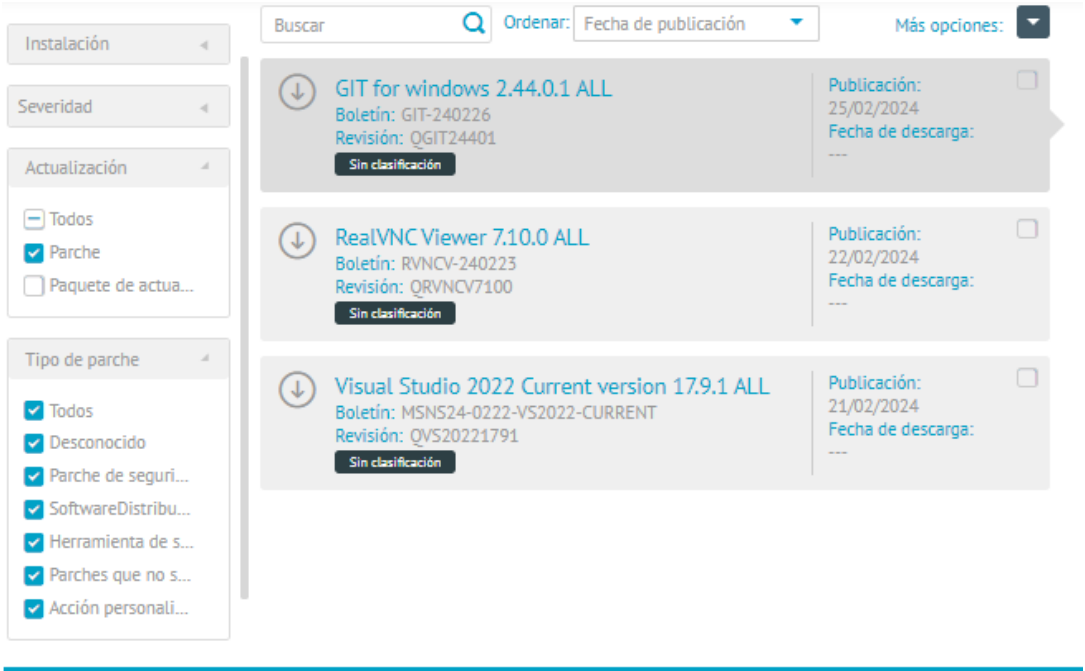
Instalación

Severidad

Actualización

Todos
Parche
Paquete de actua...

Tipo de parche

Todos
Desconocido
Parche de seguri...
SoftwareDistribu...
Herramienta de s...
Parches que no s...
Acción personali...

Buscar

Ordenar: Fecha de publicación

Más opciones:

GIT for windows 2.44.0.1 ALL
Boletín: GIT-240226
Revisión: QGIT24401
Sin clasificación

Publicación:
25/02/2024
Fecha de descarga:
---

RealVNC Viewer 7.10.0 ALL
Boletín: RVNCV-240223
Revisión: QRVNCV7100
Sin clasificación

Publicación:
22/02/2024
Fecha de descarga:
---

Visual Studio 2022 Current version 17.9.1 ALL
Boletín: MSNS24-0222-VS2022-CURRENT
Revisión: QVS20221791
Sin clasificación

Publicación:
21/02/2024
Fecha de descarga:
---